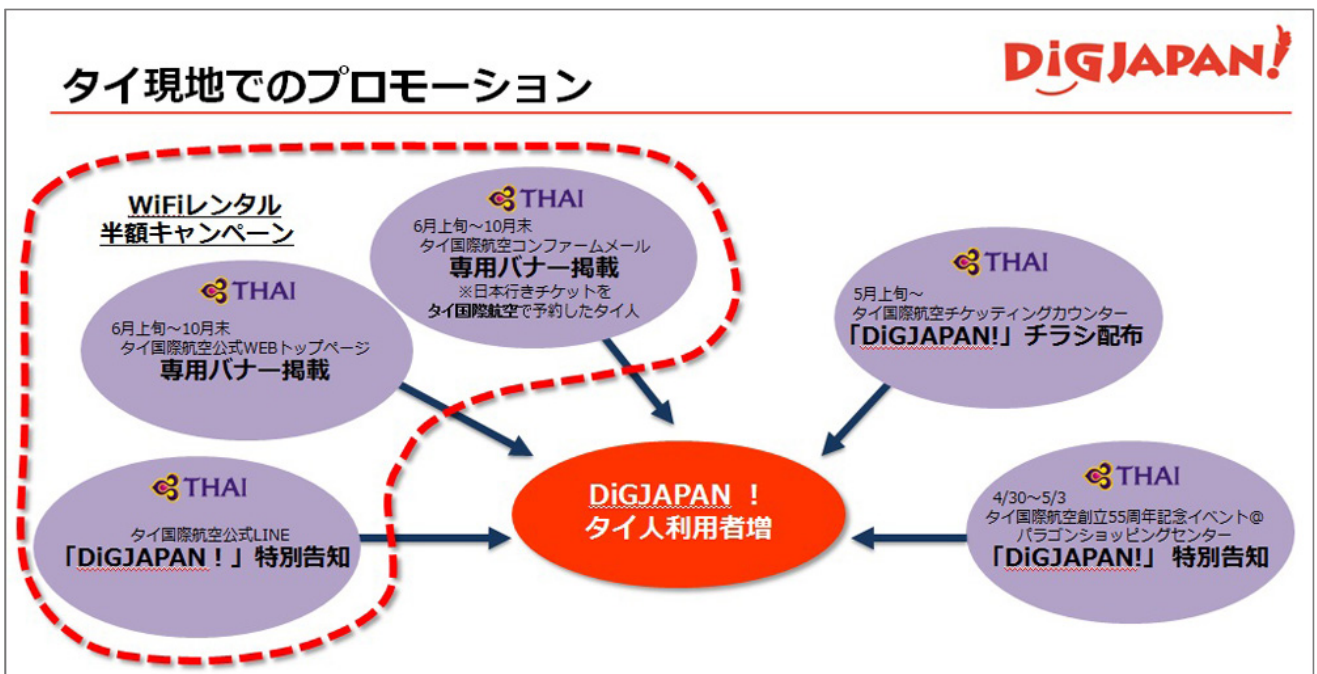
タイ現地でのプロモーション

DiGJAPAN!

WiFiレンタル
半額キャンペーン

THAI
6月上旬～10月末
タイ国際航空公式WEBトップページ
専用バナー掲載

THAI
6月上旬～10月末
タイ国際航空コンファームメール
専用バナー掲載
※日本行きチケットを
タイ国際航空で予約したタイ人

THAI
5月上旬～
タイ国際航空チケッティングカウンター
「DiGJAPAN!」チラシ配布

THAI
タイ国際航空公式LINE
「DiGJAPAN！」特別告知

DiGJAPAN ！
タイ人利用者増

THAI
4/30～5/3
タイ国際航空創立55周年記念イベント@
パラゴンショッピングセンター
「DiGJAPAN!」 特別告知